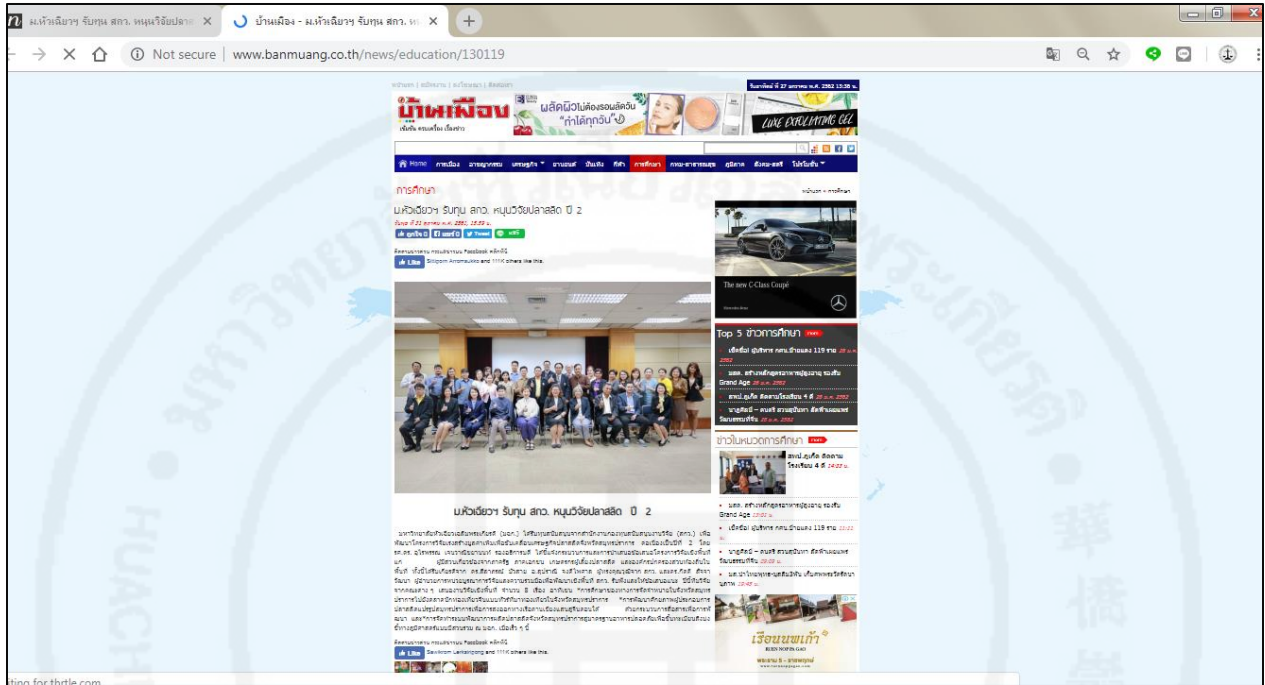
ม.หัวเฉียวฯ รับทุน สกว. หนุนวิจัยปลาสลิด
บ้านเมือง - ม.หัวเฉียวฯ รับทุน สกว. หน
Not secure | www.banmuang.co.th/news/education/130119

บ้านเมือง
ผลัดผิวไม่ต้องรอนลัดวัน "ทำได้ทุกวัน"
LUXE EXFOLIATING GEL

Home การเมือง อาชญากรรม เศรษฐกิจ ต่างประเทศ บันเทิง กีฬา การศึกษา

การศึกษา
ม.หัวเฉียวฯ รับทุน สกว. หนุนวิจัยปลาสลิด ปี 2
Like

The new C-Class Coupé

Top 5 ข่าวการศึกษา
ข่าวในหมวดการศึกษา

ม.หัวเฉียวฯ รับทุน สกว. หนุนวิจัยปลาสลิด ปี 2

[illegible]

Like

เรือนนพเก้า
RUEN NOPPA GAO

ting for thrtle.com